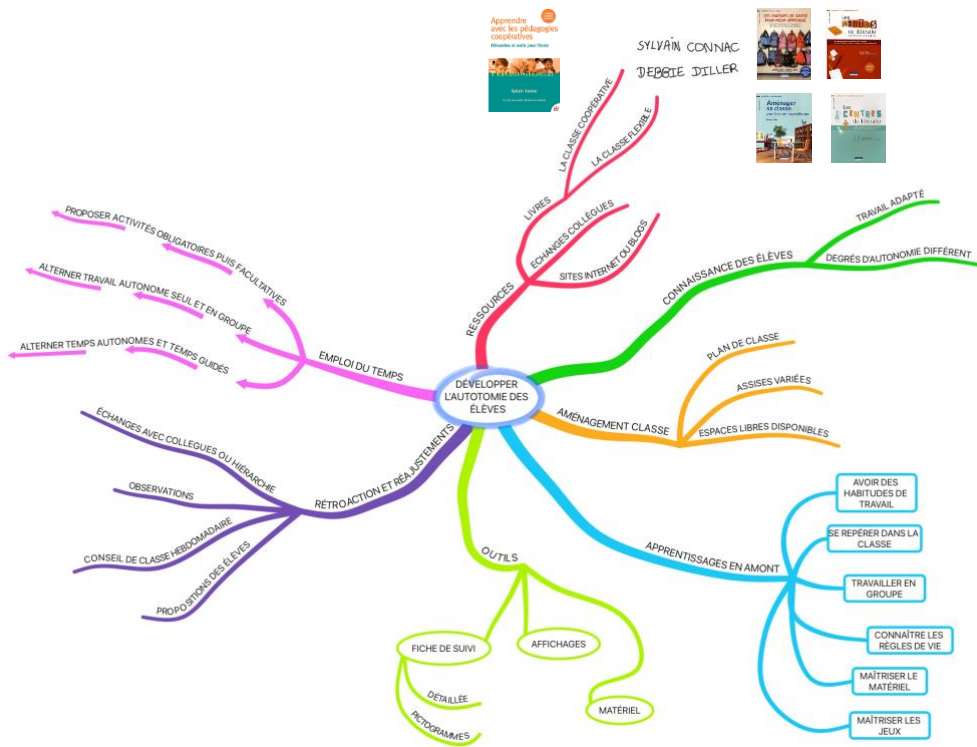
Apprendre avec les pédagogies coopératives

Démarches et outils pour l'école

Sylvain Connac

SYLVAIN CONNAC

DEBBIE DILLER

Aménager sa classe

Les centres de littératie

DÉVELOPPER L'AUTOTOMIE DES ÉLÈVES

RESSOURCES

LIVRES

LA CLASSE COOPÉRATIVE

LA CLASSE FLEXIBLE

ÉCHANGES COLLÈGUES

SITES INTERNET OU BLOGS

CONNAISSANCE DES ÉLÈVES

TRAVAIL ADAPTÉ

DEGRÉS D'AUTONOMIE DIFFÉRENT

AMÉNAGEMENT CLASSE

PLAN DE CLASSE

ASSISES VARIÉES

ESPACES LIBRES DISPONIBLES

APPRENTISSAGES EN AMONT

AVOIR DES HABITUDES DE TRAVAIL

SE REPÉRER DANS LA CLASSE

TRAVAILLER EN GROUPE

CONNAÎTRE LES RÈGLES DE VIE

MAÎTRISER LE MATÉRIEL

MAÎTRISER LES JEUX

OUTILS

FICHE DE SUIVI

DÉTAILLÉE

PICTOGRAMMES

AFFICHAGES

MATÉRIEL

RÉTROACTION ET RÉAJUSTEMENTS

ÉCHANGES AVEC COLLEGUES OU HIÉRARCHIE

OBSERVATIONS

CONSEIL DE CLASSE HEBDOMADAIRE

PROPOSITIONS DES ÉLÈVES

EMPLOI DU TEMPS

PROPOSER ACTIVITÉS OBLIGATOIRES PUIS FACULTATIVES

ALTERNER TRAVAIL AUTONOME SEUL ET EN GROUPE

ALTERNER TEMPS AUTONOMES ET TEMPS GUIDÉS